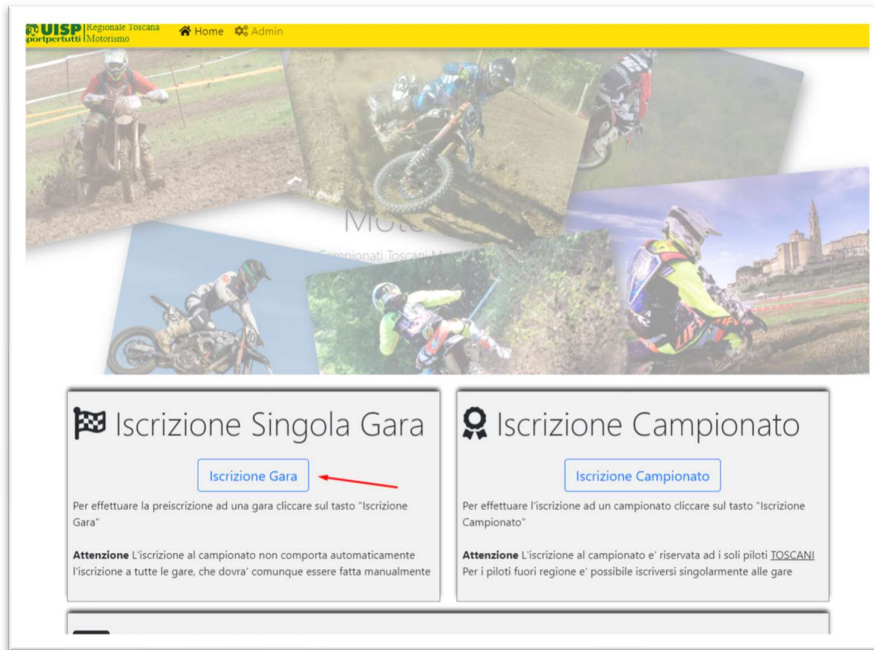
UISP sportpertutti Regionale Toscana Motorismo

Home Admin

Moto

Campionati Toscani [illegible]

Iscrizione Singola Gara

Iscrizione Gara

Per effettuare la preiscrizione ad una gara cliccare sul tasto "Iscrizione Gara"

**Attenzione** L'iscrizione al campionato non comporta automaticamente l'iscrizione a tutte le gare, che dovra' comunque essere fatta manualmente

Iscrizione Campionato

Iscrizione Campionato

Per effettuare l'iscrizione ad un campionato cliccare sul tasto "Iscrizione Campionato"

**Attenzione** L'iscrizione al campionato e' riservata ad i soli piloti TOSCANI
Per i piloti fuori regione e' possibile iscriversi singolarmente alle gare